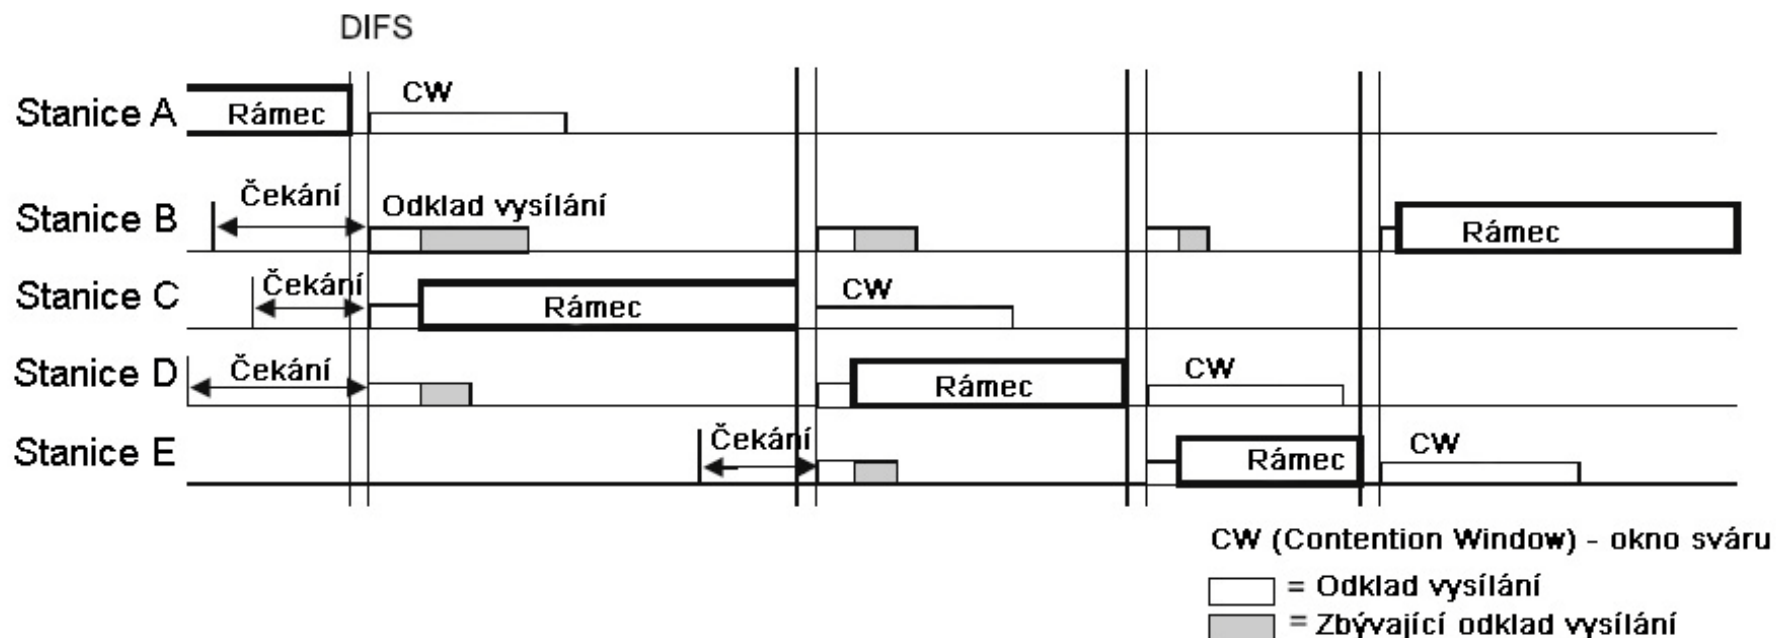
DIFS

Stanice A Rámec CW

Stanice B Čekání Odklad vysílání Rámec

Stanice C Čekání Rámec CW

Stanice D Čekání Rámec CW

Stanice E Čekání Rámec CW

CW (Contention Window) - okno sváru

= Odklad vysílání

= Zbývající odklad vysílání